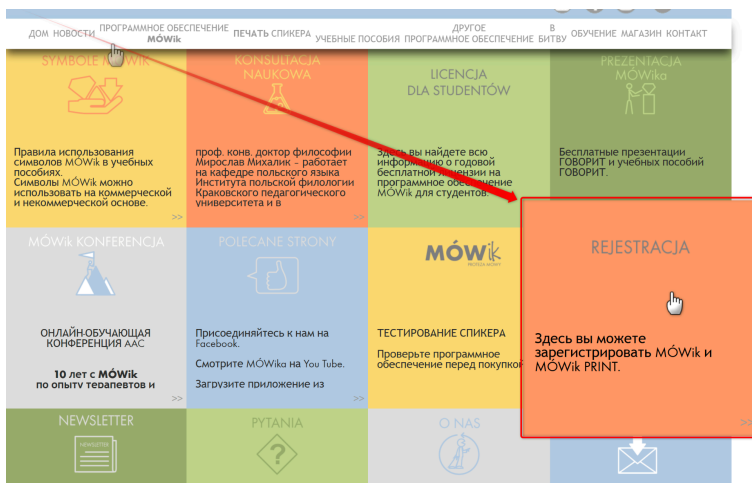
ДОМ НОВОСТИ ПРОГРАММНОЕ ОБЕСПЕЧЕНИЕ MÓWik ПЕЧАТЬ СПИКЕРА УЧЕБНЫЕ ПОСОБИЯ ДРУГОЕ ПРОГРАММНОЕ ОБЕСПЕЧЕНИЕ В БИТВУ ОБУЧЕНИЕ МАГАЗИН КОНТАКТ

SYMBOLE MÓWik

Правила использования символов MÓWik в учебных пособиях. Символы MÓWik можно использовать на коммерческой и некоммерческой основе.

>>

KONSULTACJA NAUKOWA

проф. конв. доктор философии Мирослав Михалик - работает на кафедре польского языка Института польской филологии Краковского педагогического университета и в

LICENCJA DLA STUDENTÓW

Здесь вы найдете всю информацию о годовой бесплатной лицензии на программное обеспечение MÓWik для студентов.

PREZENTACJA MÓWika

Бесплатные презентации ГОВОРИТ и учебных пособий ГОВОРИТ.

>>

MÓWik KONFERENCJA

ОНЛАЙН-ОБУЧАЮЩАЯ КОНФЕРЕНЦИЯ AAC

10 лет с MÓWik по опыту терапевтов и

POLECANE STRONY

Присоединяйтесь к нам на Facebook.

Смотрите MÓWika на You Tube.

Загрузите приложение из

>>

MÓWik

ТЕСТИРОВАНИЕ СПИКЕРА

Проверьте программное обеспечение перед покупкой

REJESTRACJA

Здесь вы можете зарегистрировать MÓWik и MÓWik PRINT.

>>

NEWSLETTER

NEWSLETTER

PYTANIA

O NAS